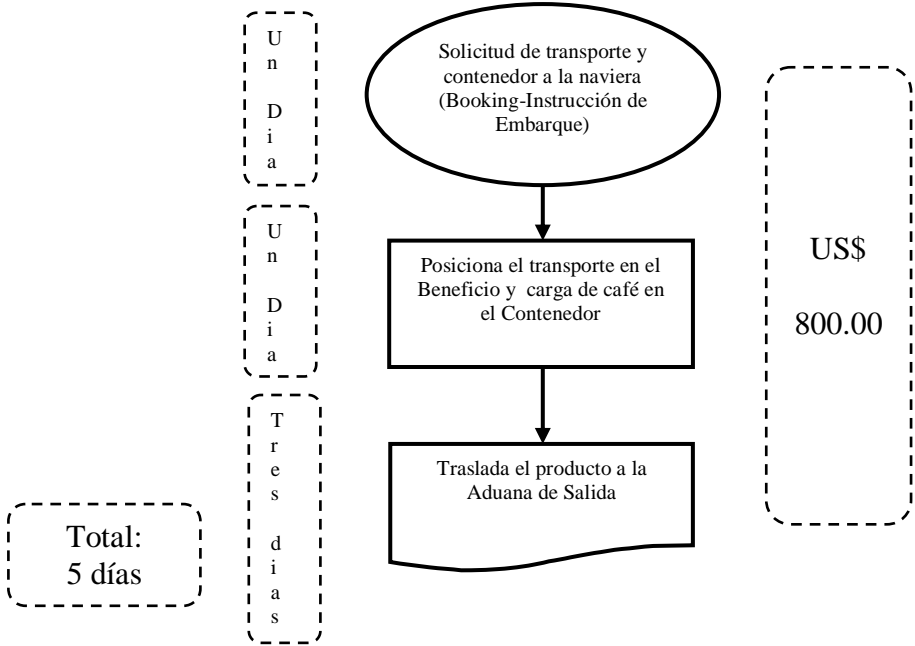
Un Dia

Solicitud de transporte y contenedor a la naviera (Booking-Instrucción de Embarque)

US$

800.00

Un Dia

Posiciona el transporte en el Beneficio y carga de café en el Contenedor

Tres dias

Traslada el producto a la Aduana de Salida

Total: 5 días